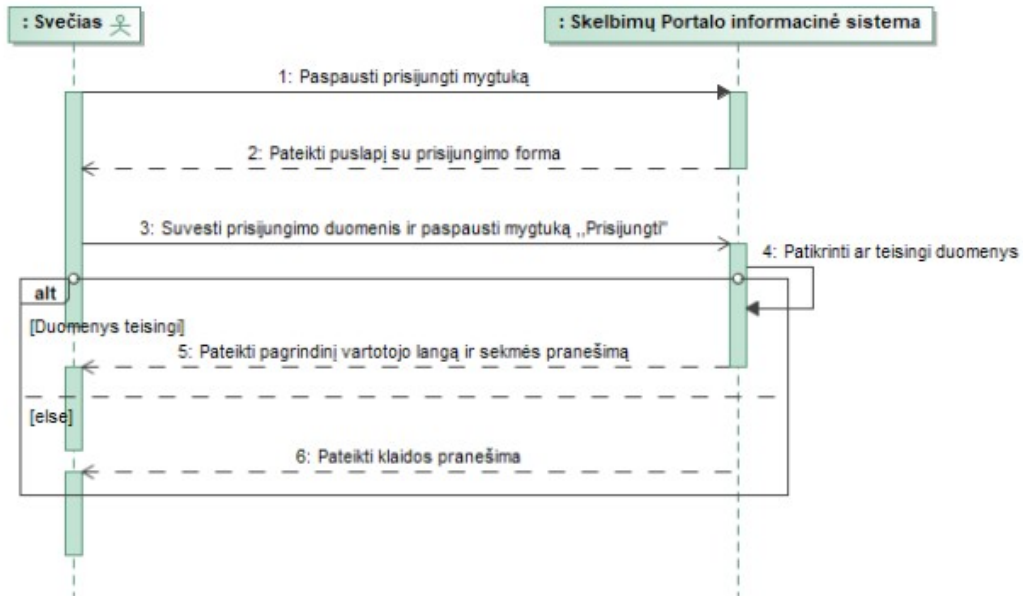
: Svečias

: Skelbimų Portalo informacinė sistema

1: Paspausti prisijungti mygtuką

2: Pateikti puslapį su prisijungimo forma

3: Suvesti prisijungimo duomenis ir paspausti mygtuką ,,Prisijungti"

4: Patikrinti ar teisingi duomenys

alt

[Duomenys teisingi]

5: Pateikti pagrindinį vartotojo langą ir sekmės pranešimą

[else]

6: Pateikti klaidos pranešima